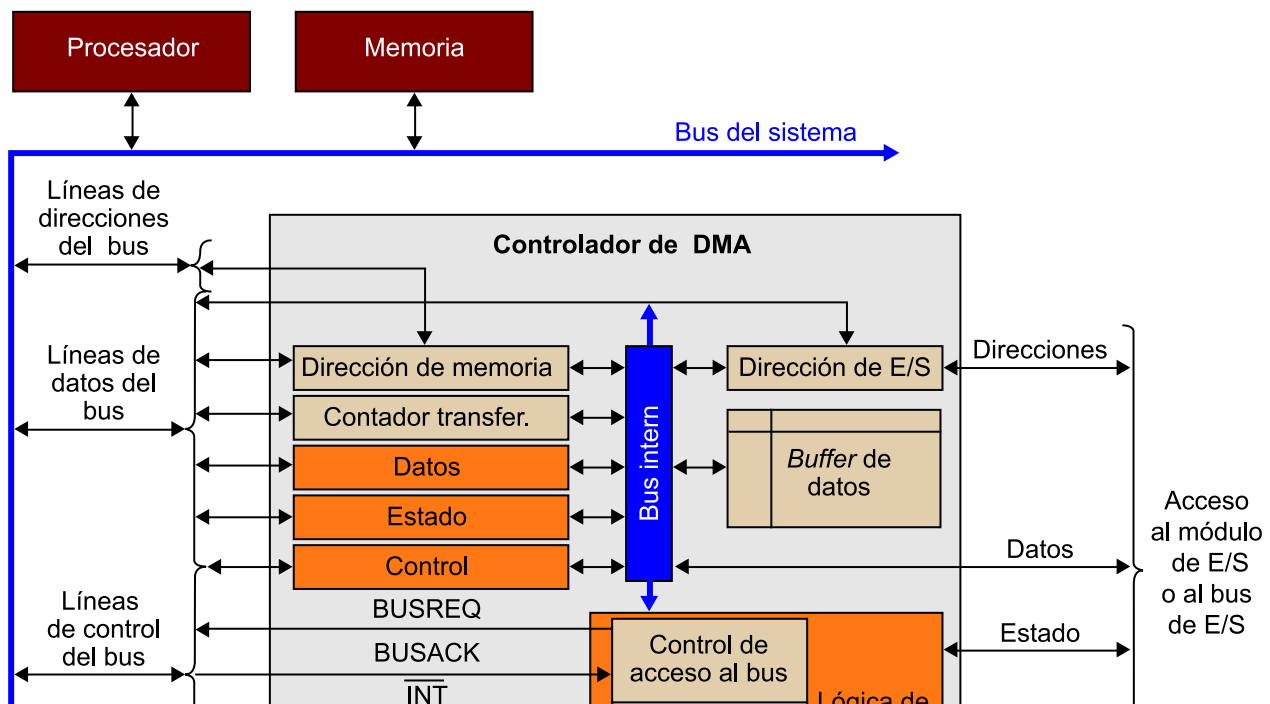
Procesador

Memoria

Bus del sistema

Líneas de direcciones del bus

Controlador de DMA

Líneas de datos del bus

Dirección de memoria

Contador transfer.

Datos

Estado

Control

Bus intern

Dirección de E/S

Direcciones

*Buffer* de datos

Datos

Acceso al módulo de E/S o al bus de E/S

Líneas de control del bus

BUSREQ

BUSACK

$\overline{INT}$

Control de acceso al bus

Estado

Lógica de